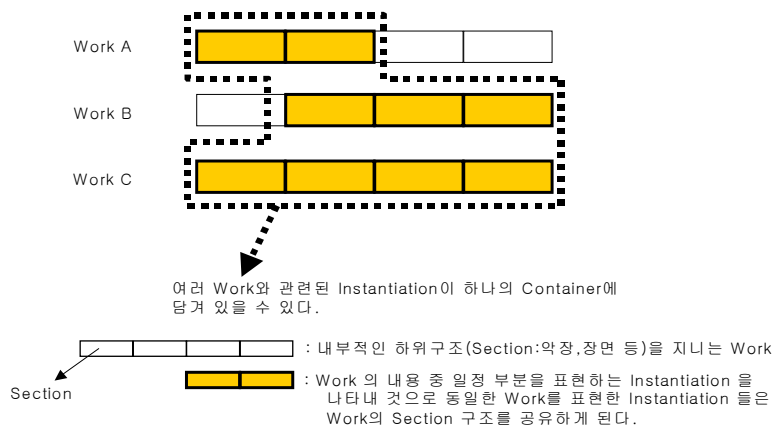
Work A

Work B

Work C

여러 Work와 관련된 Instantiation이 하나의 Container에 담겨 있을 수 있다.

: 내부적인 하위구조(Section:악장,장면 등)을 지니는 Work

Section

: Work 의 내용 중 일정 부분을 표현하는 Instantiation 을 나타내 것으로 동일한 Work를 표현한 Instantiation 들은 Work의 Section 구조를 공유하게 된다.